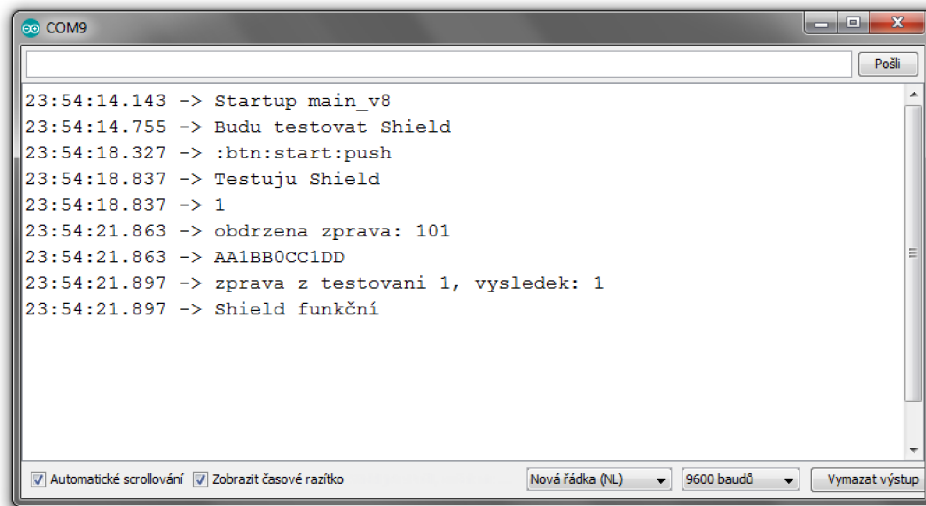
COM9

Pošli

23:54:14.143 -> Startup main_v8
23:54:14.755 -> Budu testovat Shield
23:54:18.327 -> :btn:start:push
23:54:18.837 -> Testuju Shield
23:54:18.837 -> 1
23:54:21.863 -> obdrzena zprava: 101
23:54:21.863 -> AA1BB0CC1DD
23:54:21.897 -> zprava z testovani 1, vysledek: 1
23:54:21.897 -> Shield funkční

Automatické scrollování
Zobrazit časové razítko
Nová řádka (NL)
9600 baudů
Vymazat výstup